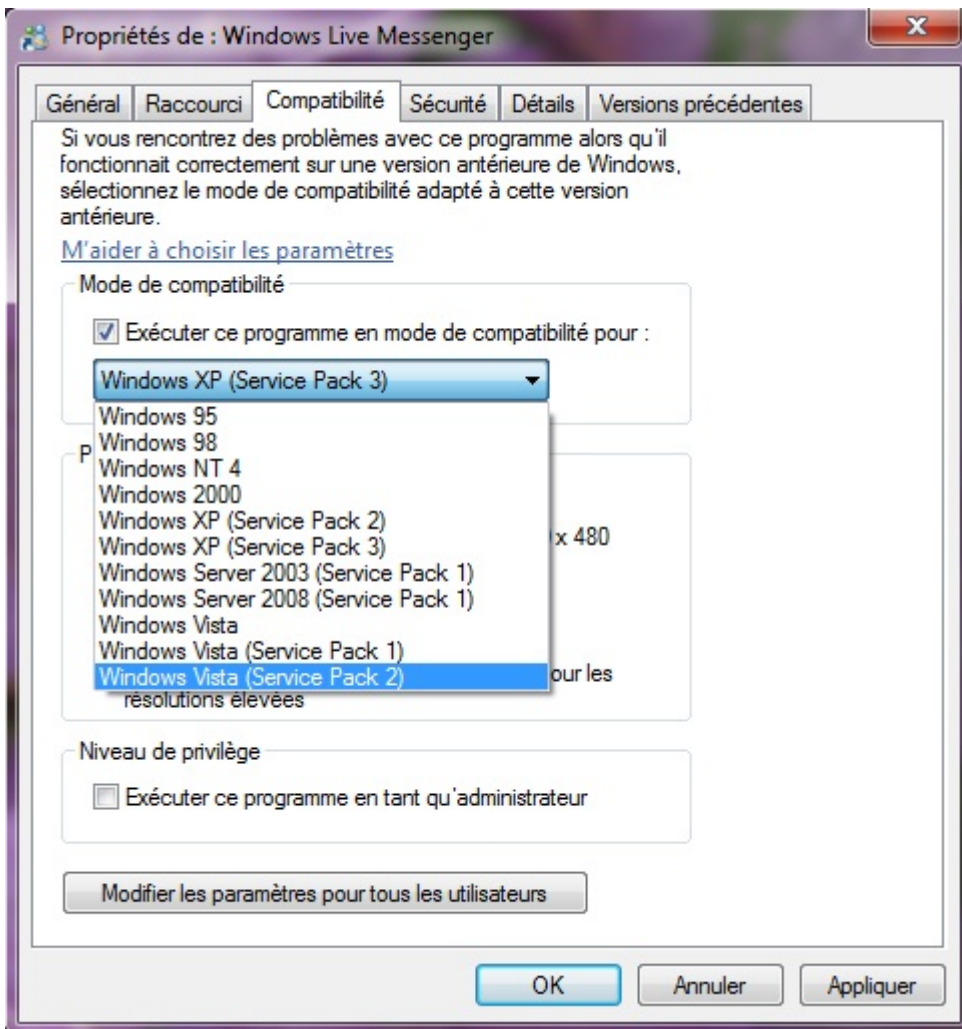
Propriétés de : Windows Live Messenger

Général | Raccourci | Compatibilité | Sécurité | Détails | Versions précédentes

Si vous rencontrez des problèmes avec ce programme alors qu'il fonctionnait correctement sur une version antérieure de Windows, sélectionnez le mode de compatibilité adapté à cette version antérieure.

M'aider à choisir les paramètres

Mode de compatibilité

Exécuter ce programme en mode de compatibilité pour :

Windows XP (Service Pack 3)

Windows 95
Windows 98
Windows NT 4
Windows 2000
Windows XP (Service Pack 2)
Windows XP (Service Pack 3)
Windows Server 2003 (Service Pack 1)
Windows Server 2008 (Service Pack 1)
Windows Vista
Windows Vista (Service Pack 1)
Windows Vista (Service Pack 2)

P

x 480

our les résolutions élevées

Niveau de privilège

Exécuter ce programme en tant qu'administrateur

Modifier les paramètres pour tous les utilisateurs

OK | Annuler | Appliquer